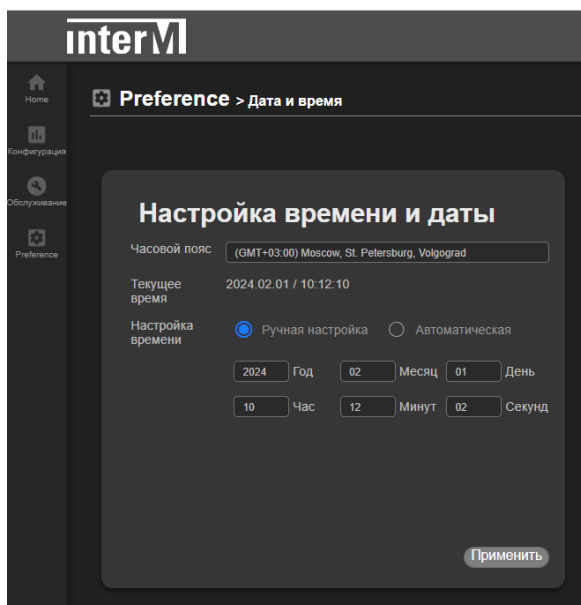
interM

Home

Конфигурация

Обслуживание

Preference

Preference > Дата и время

Настройка времени и даты

Часовой пояс (GMT+03:00) Moscow, St. Petersburg, Volgograd

Текущее время 2024.02.01 / 10:12:10

Настройка времени Ручная настройка Автоматическая

2024 Год 02 Месяц 01 День

10 Час 12 Минут 02 Секунд

Применить